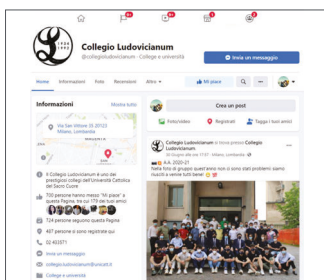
9+ 9+ 9+ 2

1933 1993

Collegio Ludovicianum

@collegioludovicianum · College e università

Invia un messaggio

Home Informazioni Foto Recensioni Altro

Mi piace

Informazioni

Mostra tutto

Via San Vittore 30, 20123 Milano, Lombardia

Il Collegio Ludovicianum è uno dei prestigiosi collegi dell'Università Cattolica del Sacro Cuore

700 persone hanno messo "Mi piace" a questa Pagina, tra cui 170 dei tuoi amici

724 persone seguono questa Pagina

487 persone si sono registrate qui

02 403971

Invia un messaggio

collegioludovicianum@unicatt.it

College e università

Crea un post

Foto/video

Registrati

Tagga i tuoi amici

Collegio Ludovicianum si trova presso Collegio Ludovicianum.

30 luglio alle ore 17:57 · Milano, Lombardia

A.A. 2020-21

Nella foto di gruppo quest'anno non ci sono stati problemi siamo riusciti a venire tutti bene!